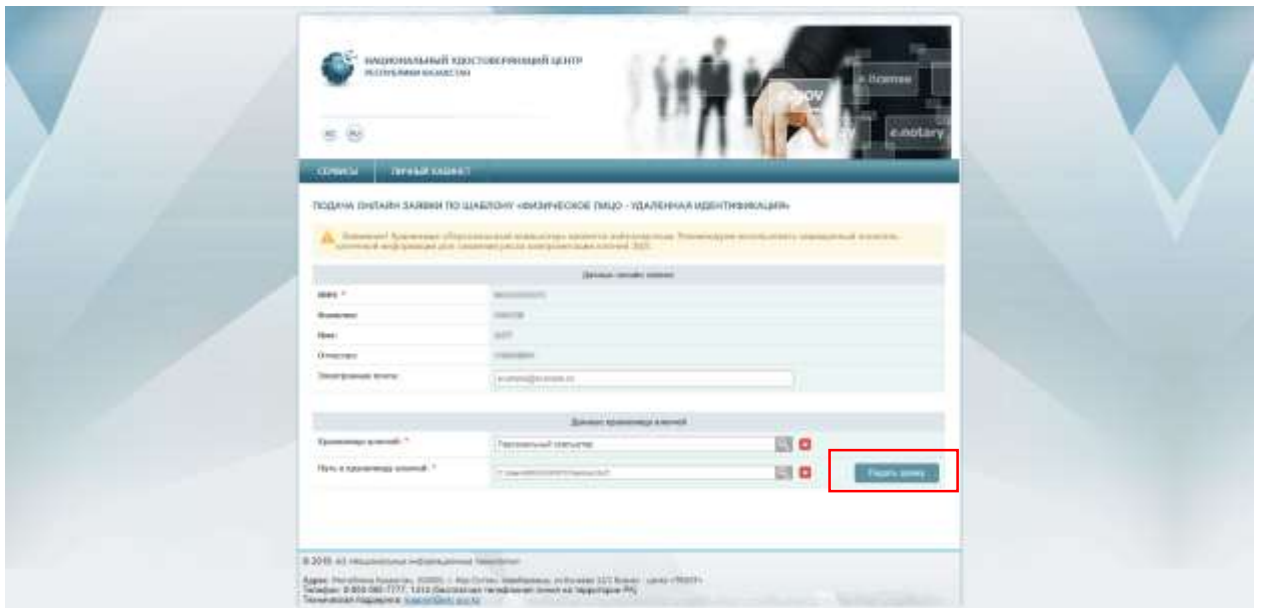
НАЦИОНАЛЬНЫЙ УДОСТОВЕРЯЮЩИЙ ЦЕНТР
РЕСПУБЛИКИ КАЗАХСТАН

KZ RU

e.license
e.notary

СЕРВИСЫ ЛИЧНЫЙ КАБИНЕТ

ПОДАЧА ОНЛАЙН ЗАЯВКИ ПО ШАБЛОНУ «ФИЗИЧЕСКОЕ ЛИЦО - УДАЛЕННАЯ ИДЕНТИФИКАЦИЯ»

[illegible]

Данные онлайн заявки

ИИН *
Фамилия
Имя
Отчество
Электронная почта

Данные хранилища ключей

Хранилище ключей: * Персональный компьютер
Путь к хранилищу ключей: * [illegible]

Подать заявку

© 2018 АО «Национальные информационные технологии»

Адрес: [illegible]
Телефон: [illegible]
Техническая поддержка: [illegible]